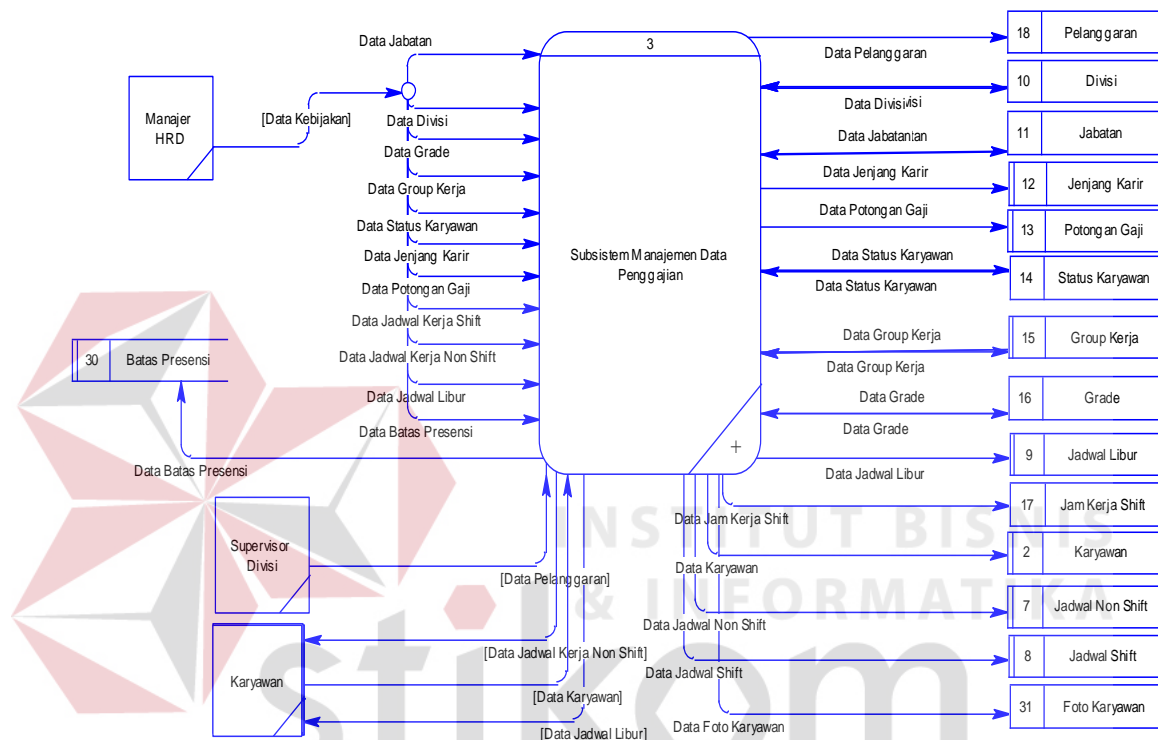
3

Subsistem Manajemen Data Penggajian

Manajer HRD

[Data Kebijakan]

Data Jabatan
Data Divisi
Data Grade
Data Group Kerja
Data Status Karyawan
Data Jenjang Karir
Data Potongan Gaji
Data Jadwal Kerja Shift
Data Jadwal Kerja Non Shift
Data Jadwal Libur
Data Batas Presensi

| 30 | Batas Presensi |
|---|---|

Data Batas Presensi

Supervisor Divisi

Karyawan

[Data Pelanggaran]
[Data Jadwal Kerja Non Shift]
[Data Karyawan]
[Data Jadwal Libur]

Data Pelanggaran
Data Divisivisi
Data Jabatantan
Data Jenjang Karir
Data Potongan Gaji
Data Status Karyawan
Data Status Karyawan
Data Group Kerja
Data Group Kerja
Data Grade
Data Grade
Data Jadwal Libur
Data Jam Kerja Shift
Data Karyawan
Data Jadwal Non Shift
Data Jadwal Shift
Data Foto Karyawan

| 18 | Pelanggaran |
|---|---|
| 10 | Divisi |
| 11 | Jabatan |
| 12 | Jenjang Karir |
| 13 | Potongan Gaji |
| 14 | Status Karyawan |
| 15 | Group Kerja |
| 16 | Grade |
| 9 | Jadwal Libur |
| 17 | Jam Kerja Shift |
| 2 | Karyawan |
| 7 | Jadwal Non Shift |
| 8 | Jadwal Shift |
| 31 | Foto Karyawan |

INSTITUT BISNIS & INFORMATIKA
stikom